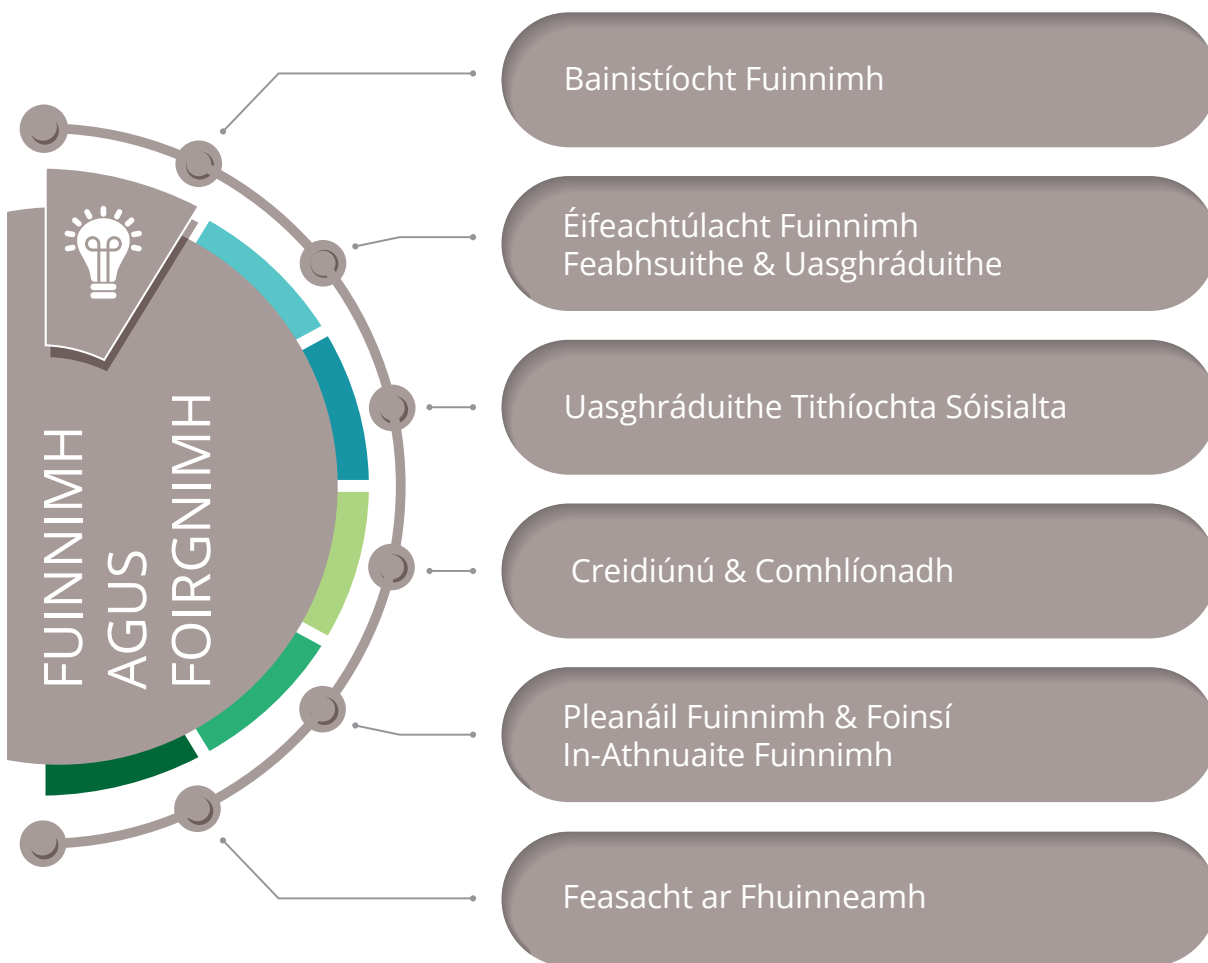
FUINNIMH
AGUS
FOIRGNIMH

Bainistíocht Fuinnimh

Éifeachtúlacht Fuinnimh Feabhsuithe & Uasghráduithe

Uasghráduithe Tithíochta Sóisialta

Creidiúnú & Comhlíonadh

Pleanáil Fuinnimh & Foinsí In-Athnuaite Fuinnimh

Feasacht ar Fhuinneamh